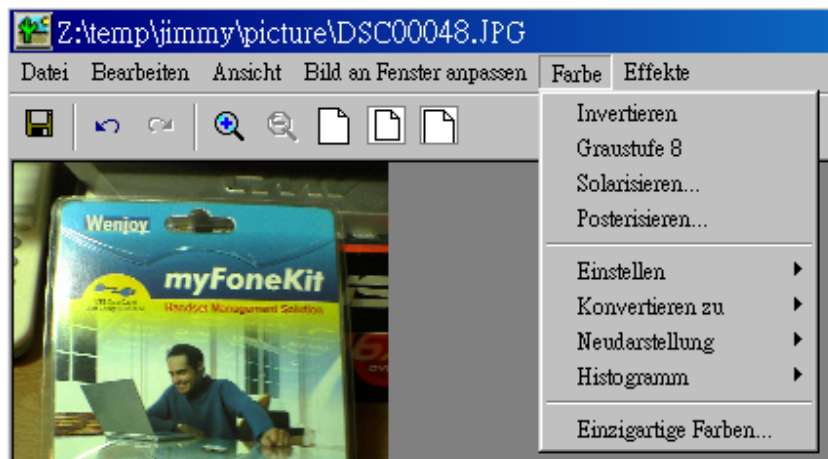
Z:\temp\jimmy\picture\DSC00048.JPG

Datei Bearbeiten Ansicht Bild an Fenster anpassen Farbe Effekte

Invertieren
Graustufe 8
Solarisieren...
Posterisieren...
Einstellen
Konvertieren zu
Neudarstellung
Histogramm
Einzigartige Farben...

Wenjoy
myFoneKit
Handset Management Solution